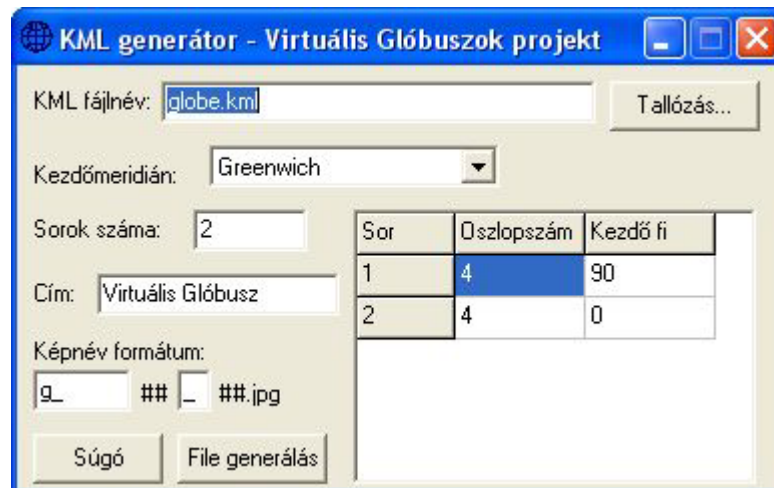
KML generátor - Virtuális Glóbuszok projekt

KML fájlnév: globe.kml

Tallózás...

Kezdőmeridián: Greenwich

Sorok száma: 2

Cím: Virtuális Glóbusz

Képnév formátum:

g_ ## _ ##.jpg

Súgó

File generálás

| Sor | Oszlopszám | Kezdő fi |
|---|---|---|
| 1 | 4 | 90 |
| 2 | 4 | 0 |